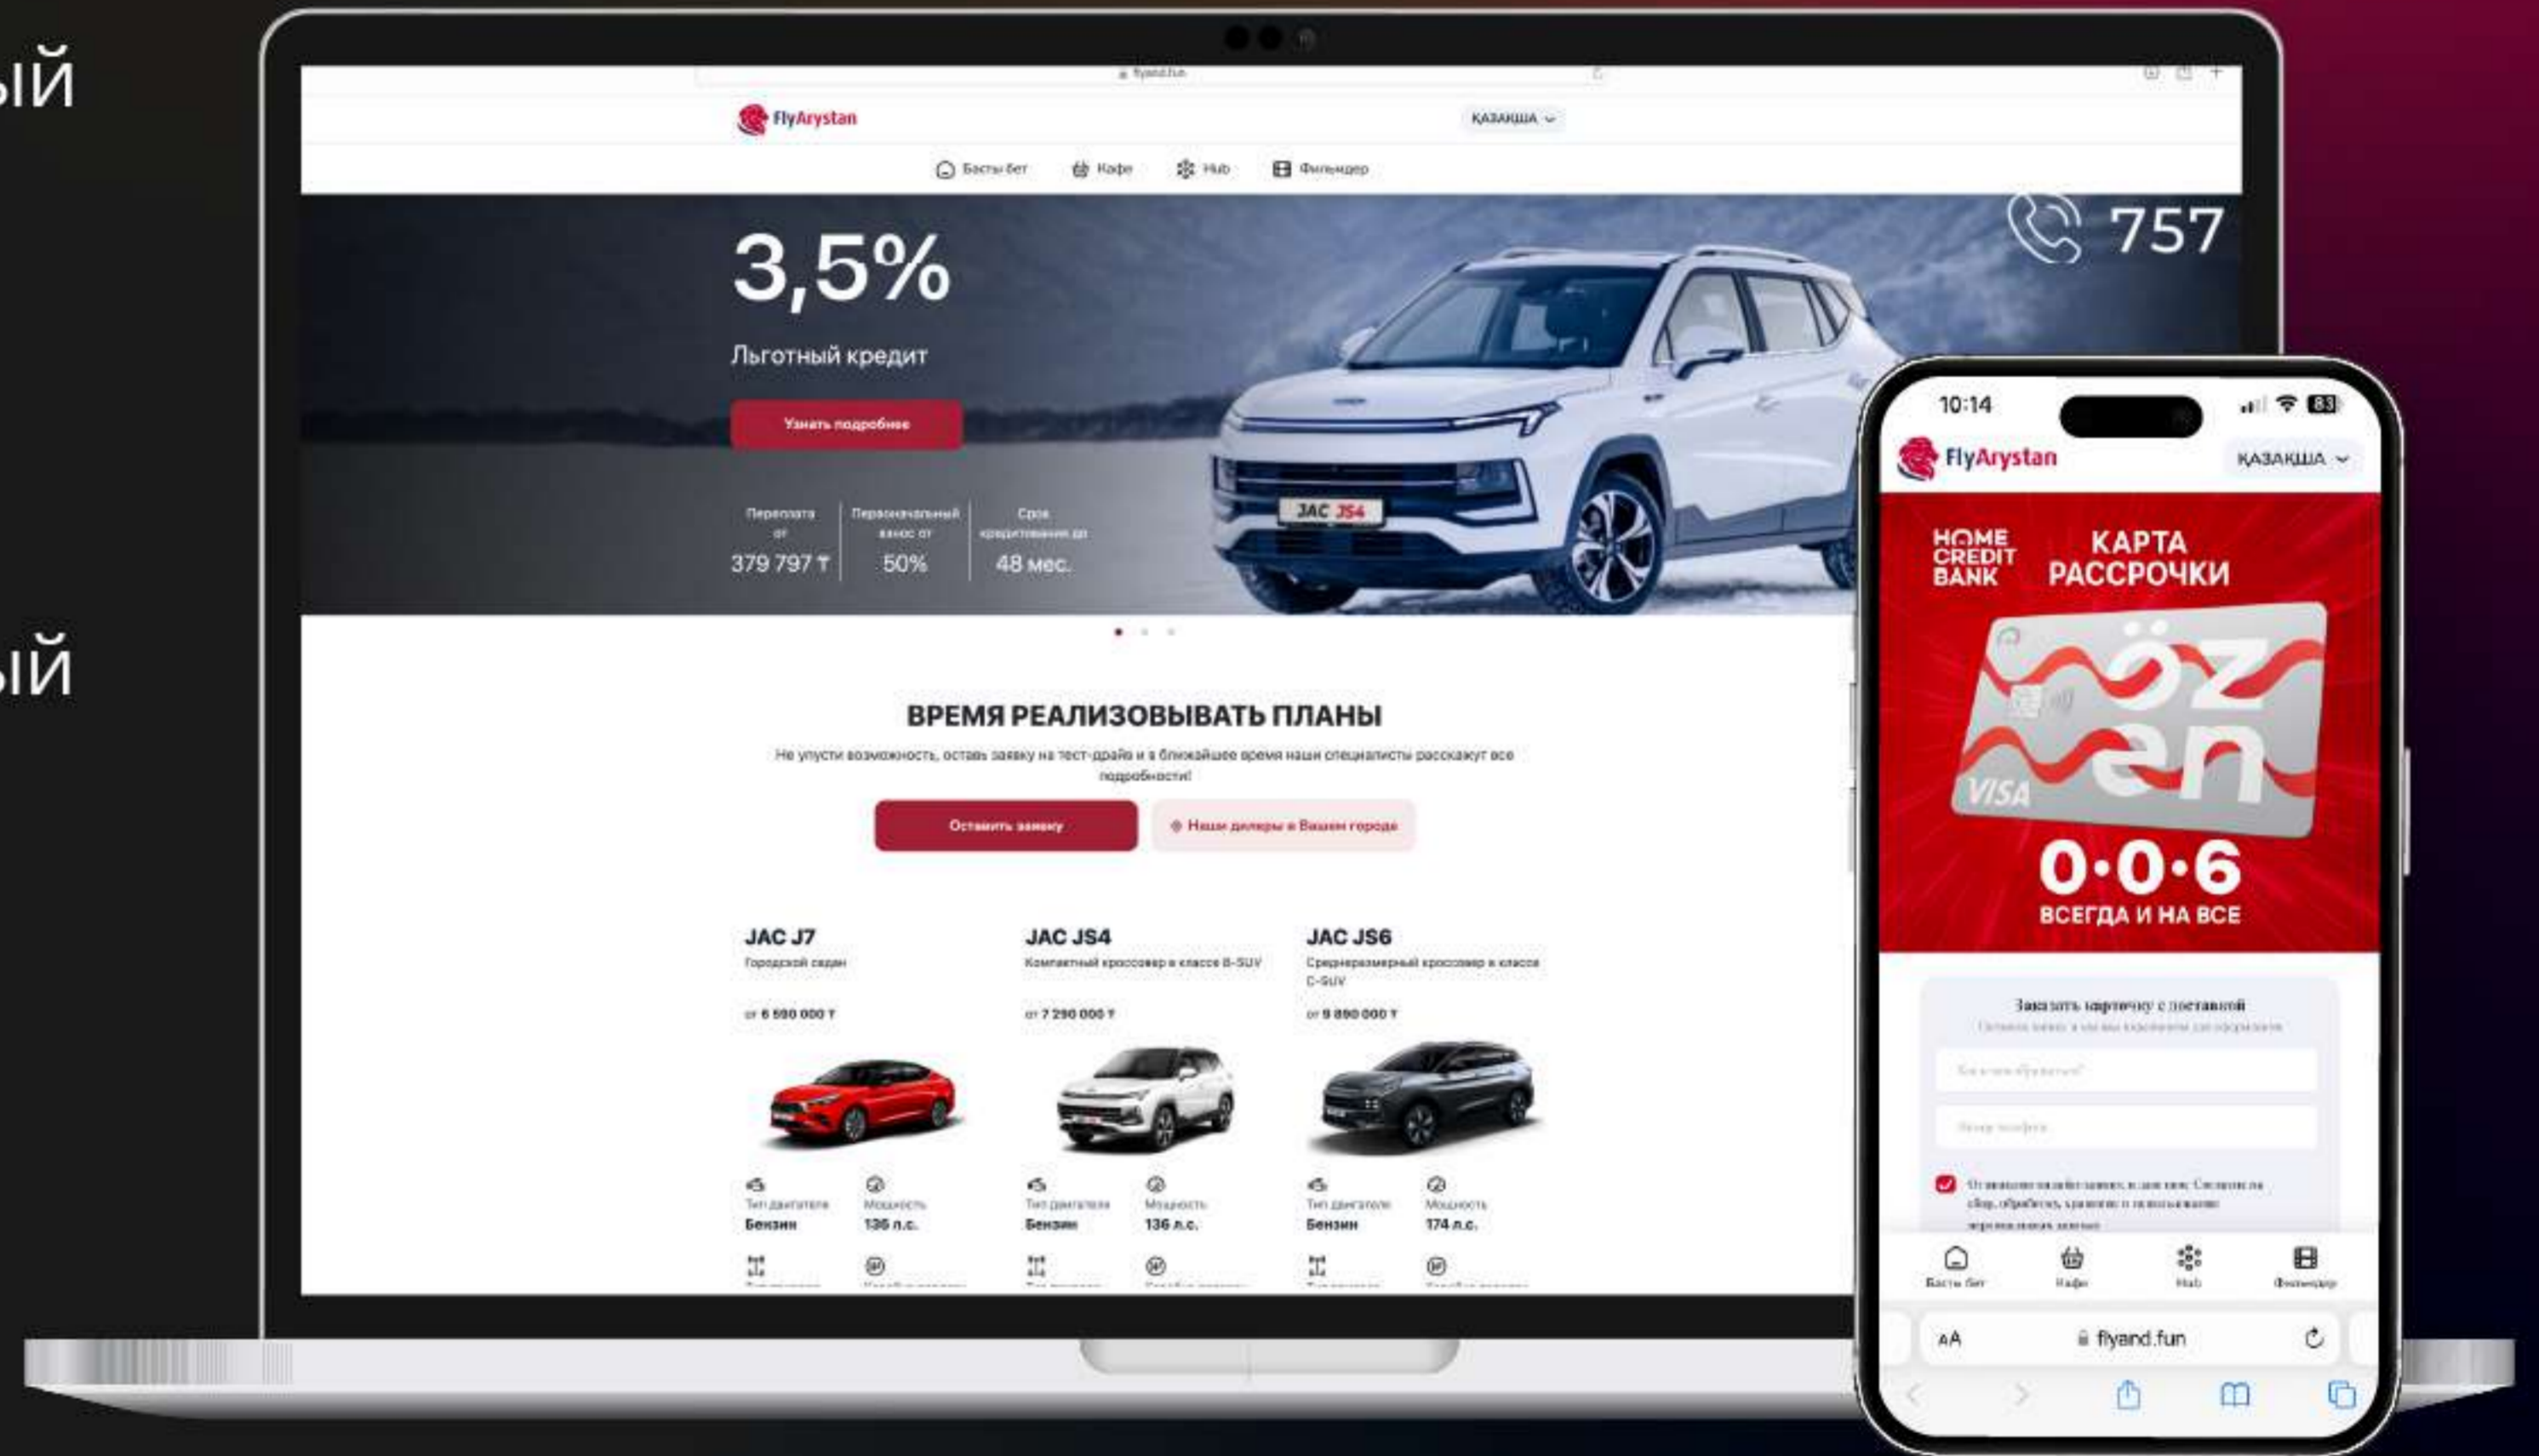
ый

ый

flyand.fun

FlyArystan

ҚАЗАҚША

Басты бет  Кафе  Hub  Фильмдер

3,5%

Льготный кредит

Узнать подробнее

757

Переплата от 379 797 ₸ | Первоначальный взнос от 50% | Срок кредитования до 48 мес.

JAC JS4

ВРЕМЯ РЕАЛИЗОВЫВАТЬ ПЛАНЫ

Не упусти возможность, оставь заявку на тест-драйв и в ближайшее время наши специалисты расскажут все подробности!

Оставить заявку

Наши дилеры в Вашем городе

JAC J7
Городской седан
от 6 590 000 ₸
Тип двигателя Бензин
Мощность 136 л.с.

JAC JS4
Компактный кроссовер в классе B-SUV
от 7 290 000 ₸
Тип двигателя Бензин
Мощность 136 л.с.

JAC JS6
Среднеразмерный кроссовер в классе C-SUV
от 9 890 000 ₸
Тип двигателя Бензин
Мощность 174 л.с.

10:14

FlyArystan

ҚАЗАҚША

HOME CREDIT BANK

КАРТА РАССРОЧКИ

özen

VISA

0·0·6

ВСЕГДА И НА ВСЕ

Заказать карточку с доставкой

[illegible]

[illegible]

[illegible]

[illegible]

Басты бет  Кафе  Hub  Фильмдер

AA  flyand.fun